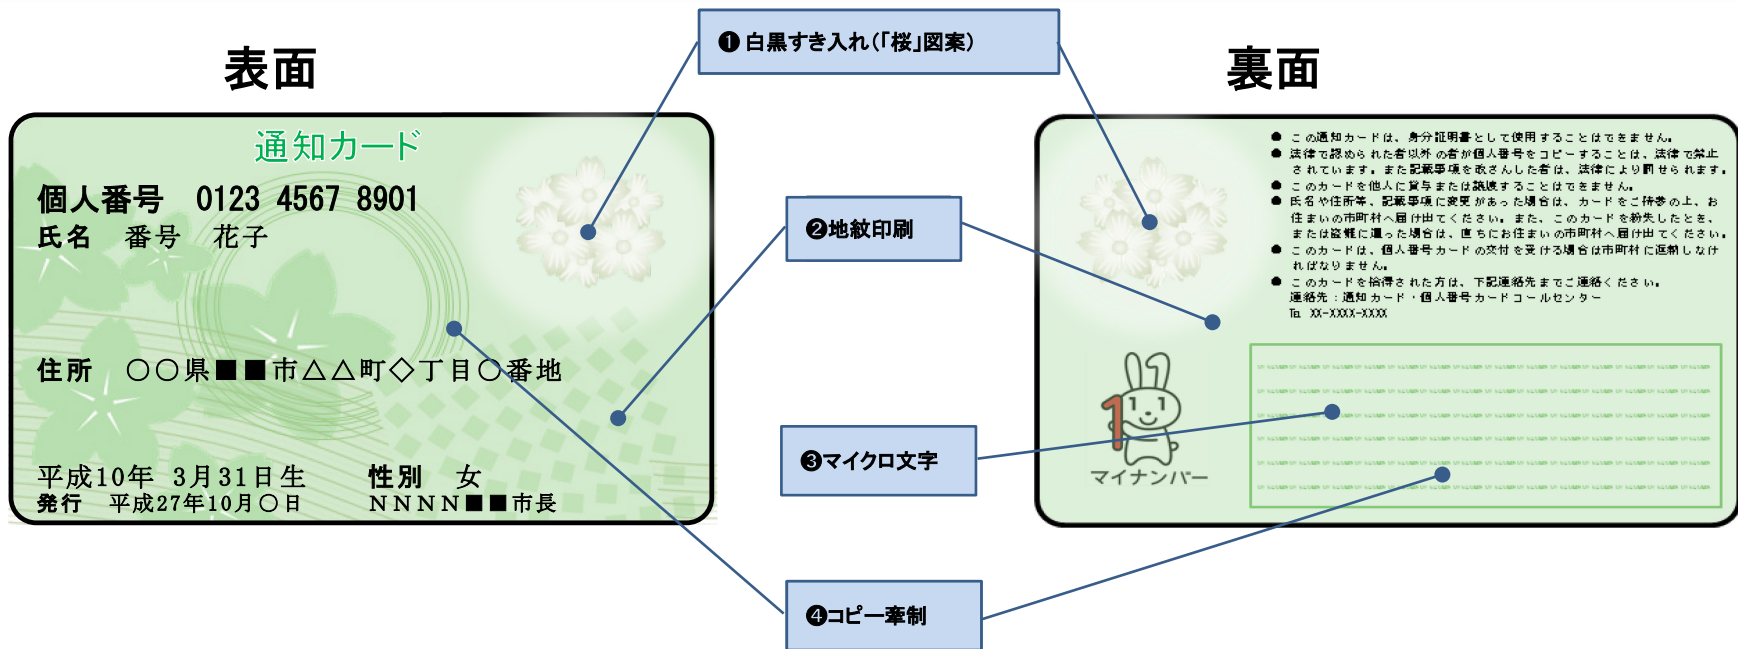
表面

❶白黒すき入れ(「桜」図案)

裏面

通知カード

個人番号　0123 4567 8901
氏名　番号　花子

住所　〇〇県■■市△△町◇丁目〇番地

平成10年 3月31日生　性別　女
発行　平成27年10月〇日　NNNN■■市長

❷地紋印刷

❸マイクロ文字

❹コピー牽制

● この通知カードは、身分証明書として使用することはできません。
● 法律で認められた者以外の者が個人番号をコピーすることは、法律で禁止されています。また記載事項を改ざんした者は、法律により罰せられます。
● このカードを他人に貸与または譲渡することはできません。
● 氏名や住所等、記載事項に変更があった場合は、カードをご持参の上、お住まいの市町村へ届け出てください。また、このカードを紛失したときや、または盗難に遭った場合は、直ちにお住まいの市町村へ届け出てください。
● このカードは、個人番号カードの交付を受ける場合は市町村に返納しなければなりません。
● このカードを拾得された方は、下記連絡先までご連絡ください。
連絡先：通知カード・個人番号カードコールセンター
TEL XX-XXXX-XXXX

マイナンバー